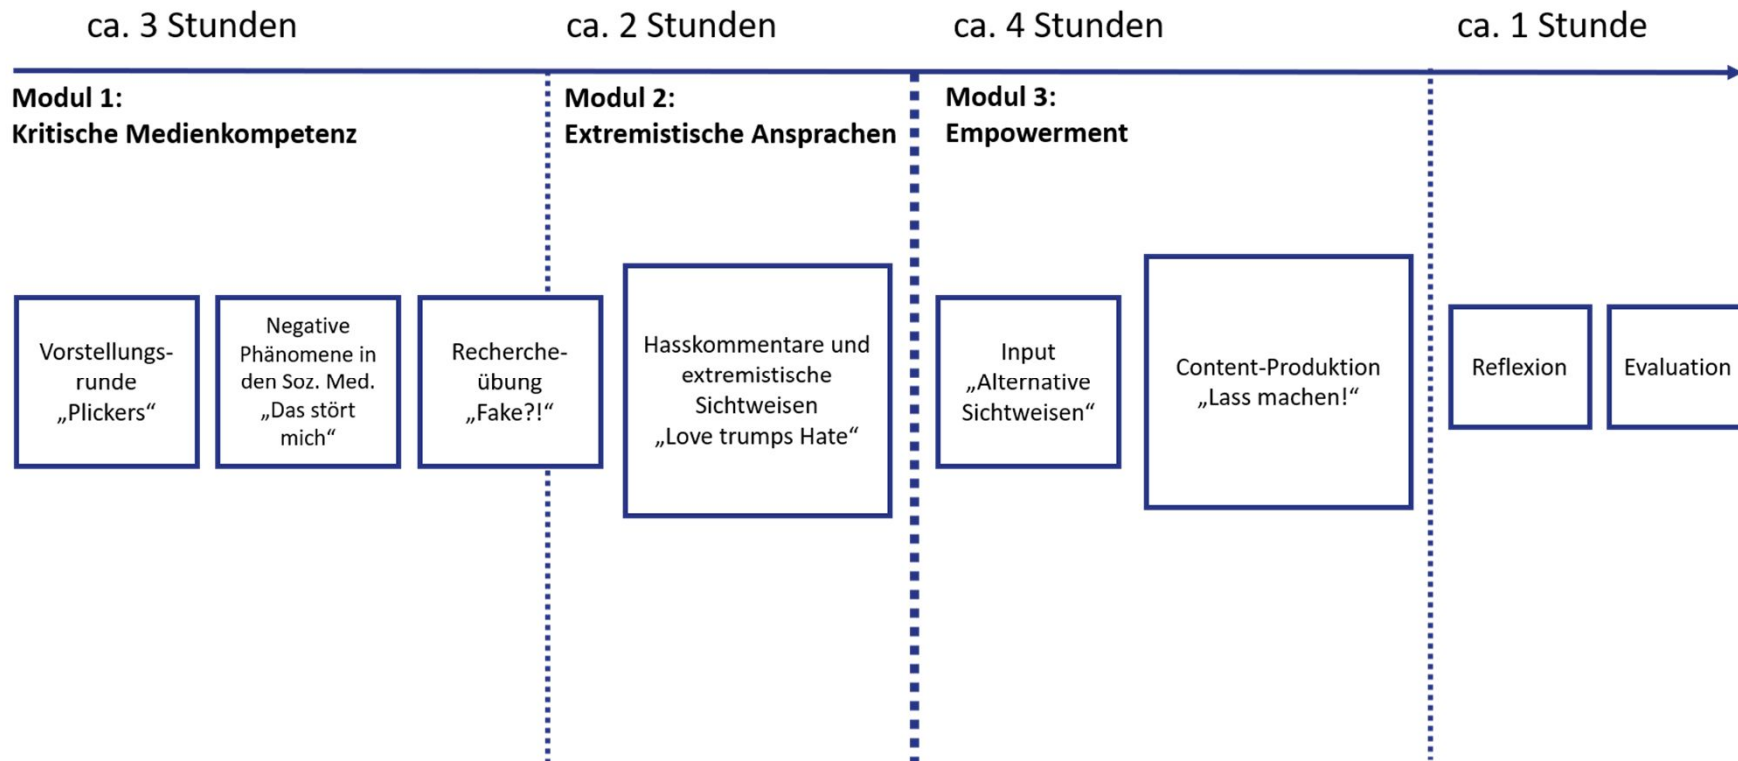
ca. 3 Stunden

Modul 1:
Kritische Medienkompetenz

Vorstellungsrunde „Plickers“

Negative Phänomene in den Soz. Med. „Das stört mich“

Rechercheübung „Fake?!“

ca. 2 Stunden

Modul 2:
Extremistische Ansprachen

Hasskommentare und extremistische Sichtweisen „Love trumps Hate“

ca. 4 Stunden

Modul 3:
Empowerment

Input „Alternative Sichtweisen“

Content-Produktion „Lass machen!“

ca. 1 Stunde

Reflexion

Evaluation